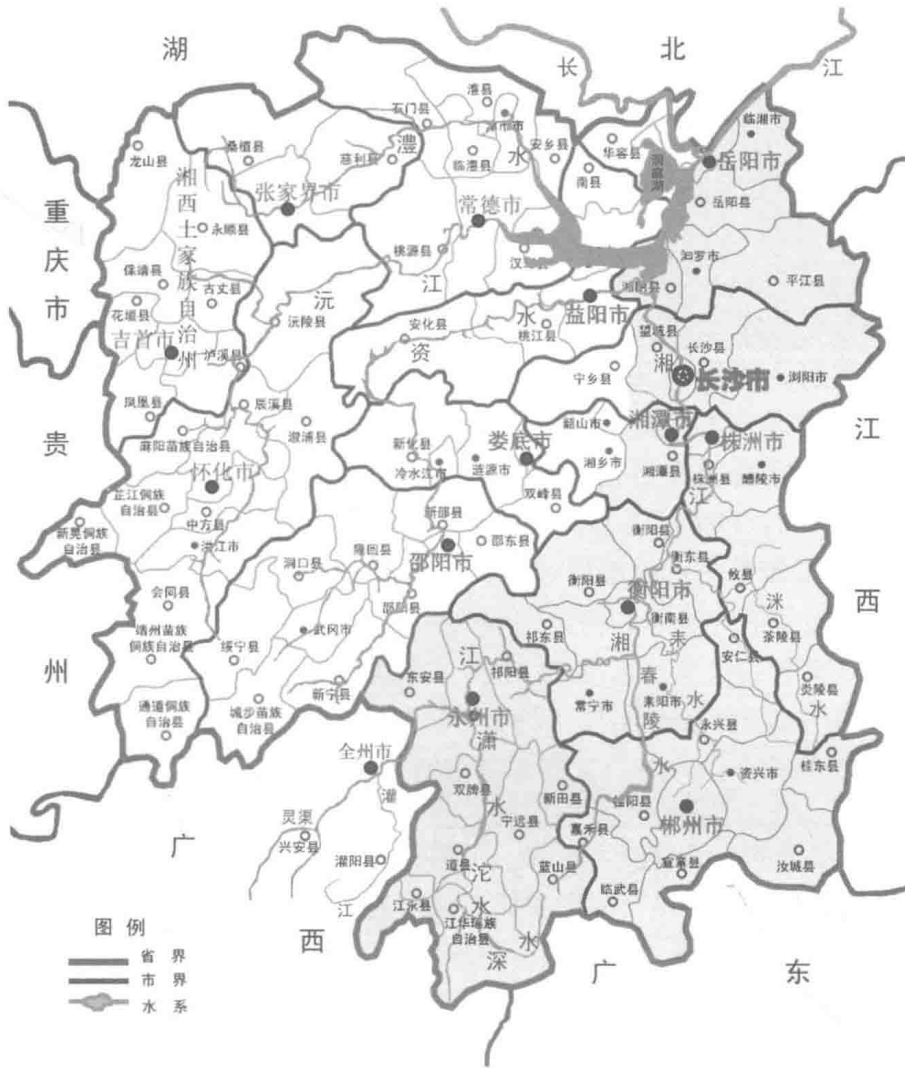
湖 北 长 江

重庆市

贵州

湘西土家族苗族自治州

龙山县 桑植县 石门县 澧县 津市市 安乡县 华容县 洞庭湖 岳阳市 临湘市 南县 岳阳县 慈利县 澧 临澧县 水 张家界市 永顺县 常德市 保靖县 古丈县 桃源县 汉寿县 汨罗市 平江县 花垣县 沅 江 湘阴县 吉首市 沅陵县 安化县 水 益阳市 资 泸溪县 桃江县 望城县 长沙县 湘 长沙市 浏阳市 宁乡县 凤凰县 辰溪县 溆浦县 新化县 娄底市 韶山市 湘潭市 株洲市 麻阳苗族自治县 冷水江市 涟源市 湘乡市 怀化市 双峰县 湘潭县 株洲县 醴陵市 芷江侗族自治县 新邵县 江 新晃侗族自治县 中方县 邵东县 衡山县 洪江市 邵阳市 衡东县 洞口县 隆回县 衡阳县 攸县 会同县 衡阳市 衡南县 洣 邵阳县 靖州苗族侗族自治县 武冈市 祁东县 耒 茶陵县 绥宁县 江 祁阳县 湘 安仁县 东安县 新宁县 春 炎陵县 通道侗族自治县 城步苗族自治县 永州市 常宁市 耒阳市 水 水 潇 陵 永兴县 全州市 水 桂东县 资兴市 灌 双牌县 新田县 桂阳县 郴州市 宁远县 嘉禾县 灵渠 兴安县 灌阳县 道县 沱 蓝山县 宜章县 汝城县 江永县 水 临武县 江华瑶族自治县 江 深 水

广 西 广 东

江西

图例
省界
市界
水系